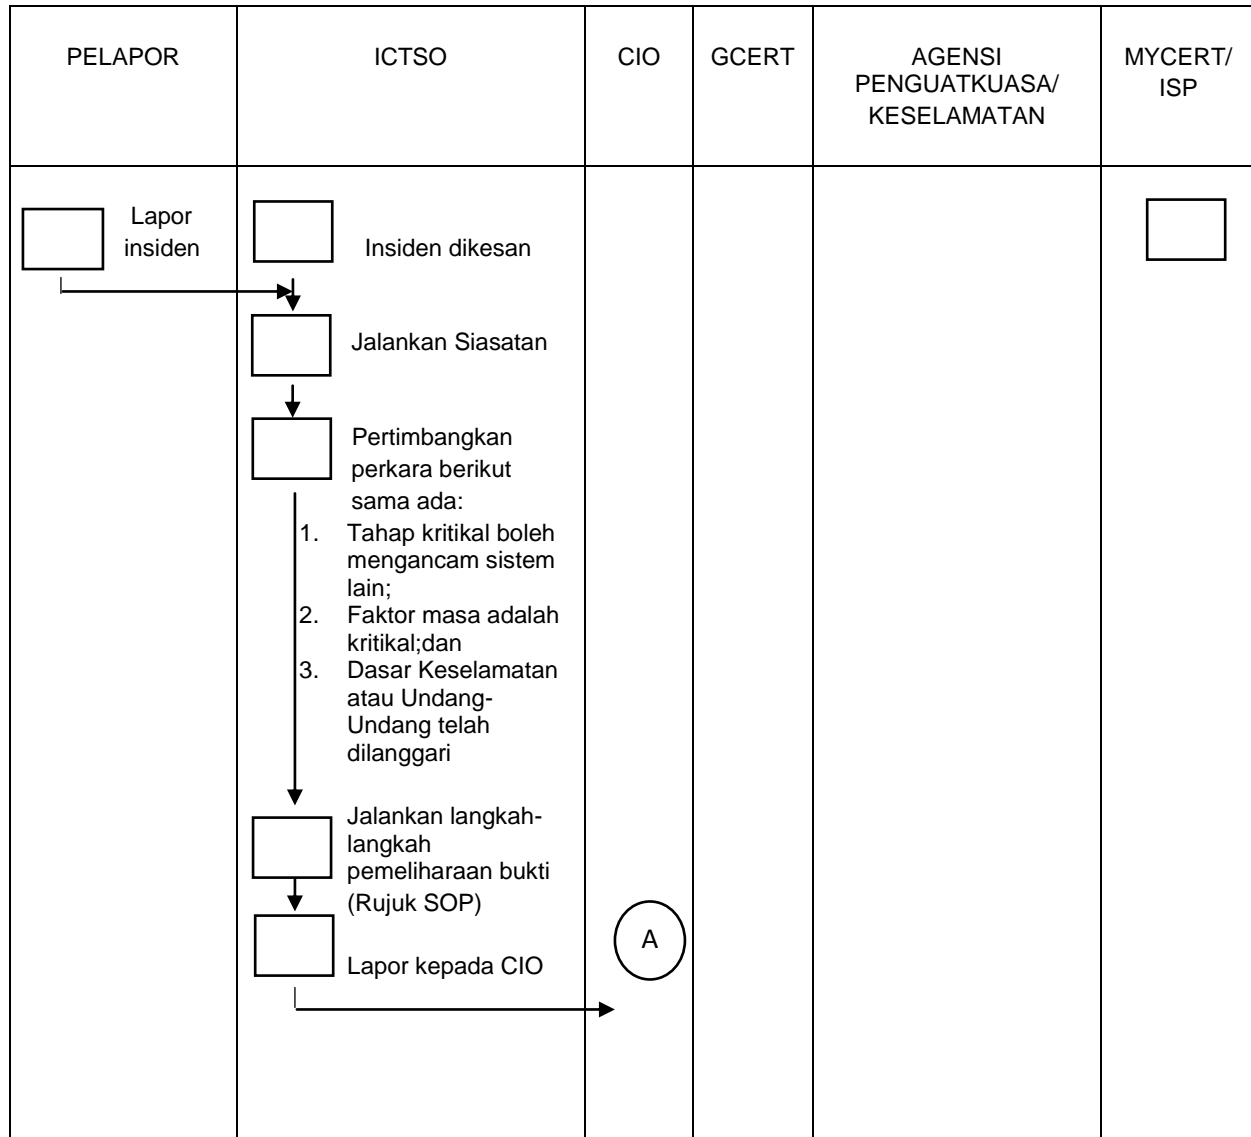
| PELAPOR | ICTSO | CIO | GCERT | AGENSI PENGUATKUASA/ KESELAMATAN | MYCERT/ ISP |
|---|---|---|---|---|---|
| Lapor insiden | Insiden dikesan | | | | |

Jalankan Siasatan

Pertimbangkan perkara berikut sama ada:
1. Tahap kritikal boleh mengancam sistem lain;
2. Faktor masa adalah kritikal;dan
3. Dasar Keselamatan atau Undang-Undang telah dilanggari

Jalankan langkah-langkah pemeliharaan bukti (Rujuk SOP)

Lapor kepada CIO

A